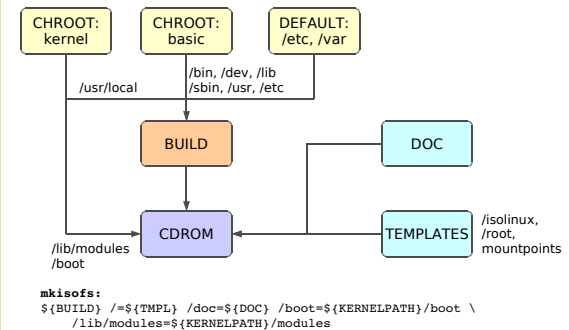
CHROOT: kernel

CHROOT: basic

DEFAULT: /etc, /var

/usr/local

/bin, /dev, /lib /sbin, /usr, /etc

BUILD

DOC

CDROM

TEMPLATES

/isolinux, /root, mountpoints

/lib/modules /boot

**mkisofs:**
${BUILD} /=${TMPL} /doc=${DOC} /boot=${KERNELPATH}/boot \
/lib/modules=${KERNELPATH}/modules